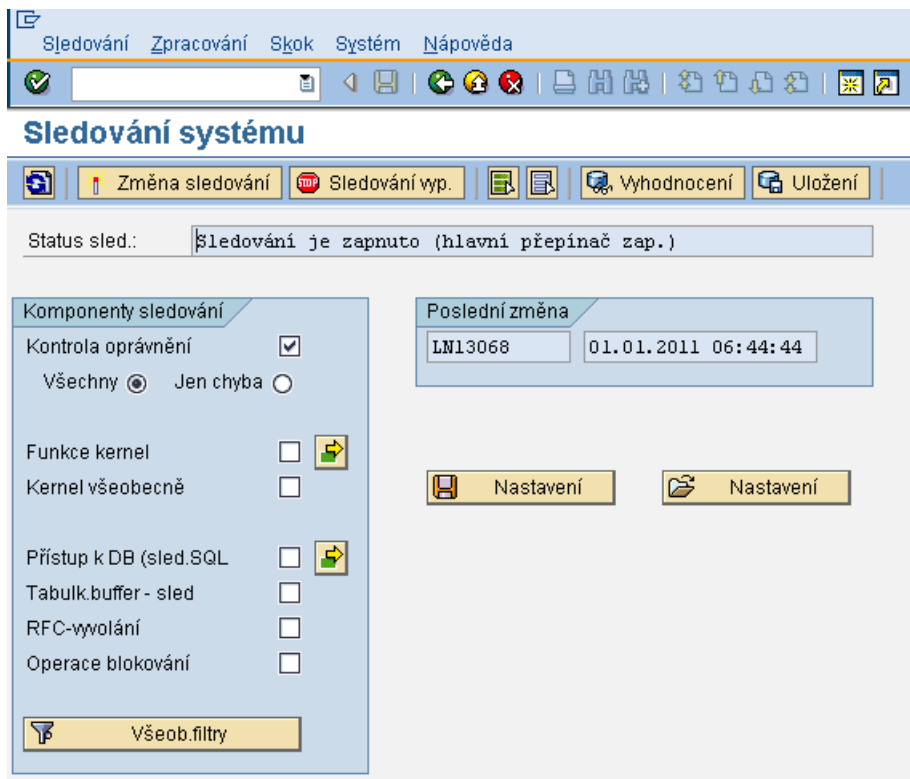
Sledování Zpracování Skok Systém Nápověda

Sledování systému

Změna sledování | Sledování vyp. | Vyhodnocení | Uložení

Status sled.: Sledování je zapnuto (hlavní přepínač zap.)

Komponenty sledování

Kontrola oprávnění

Všechny Jen chyba

Funkce kernel

Kernel všeobecně

Přístup k DB (sled.SQL

Tabulk.buffer - sled

RFC-vyvolání

Operace blokování

Všeob.filtry

Poslední změna

LN13068 01.01.2011 06:44:44

Nastavení Nastavení